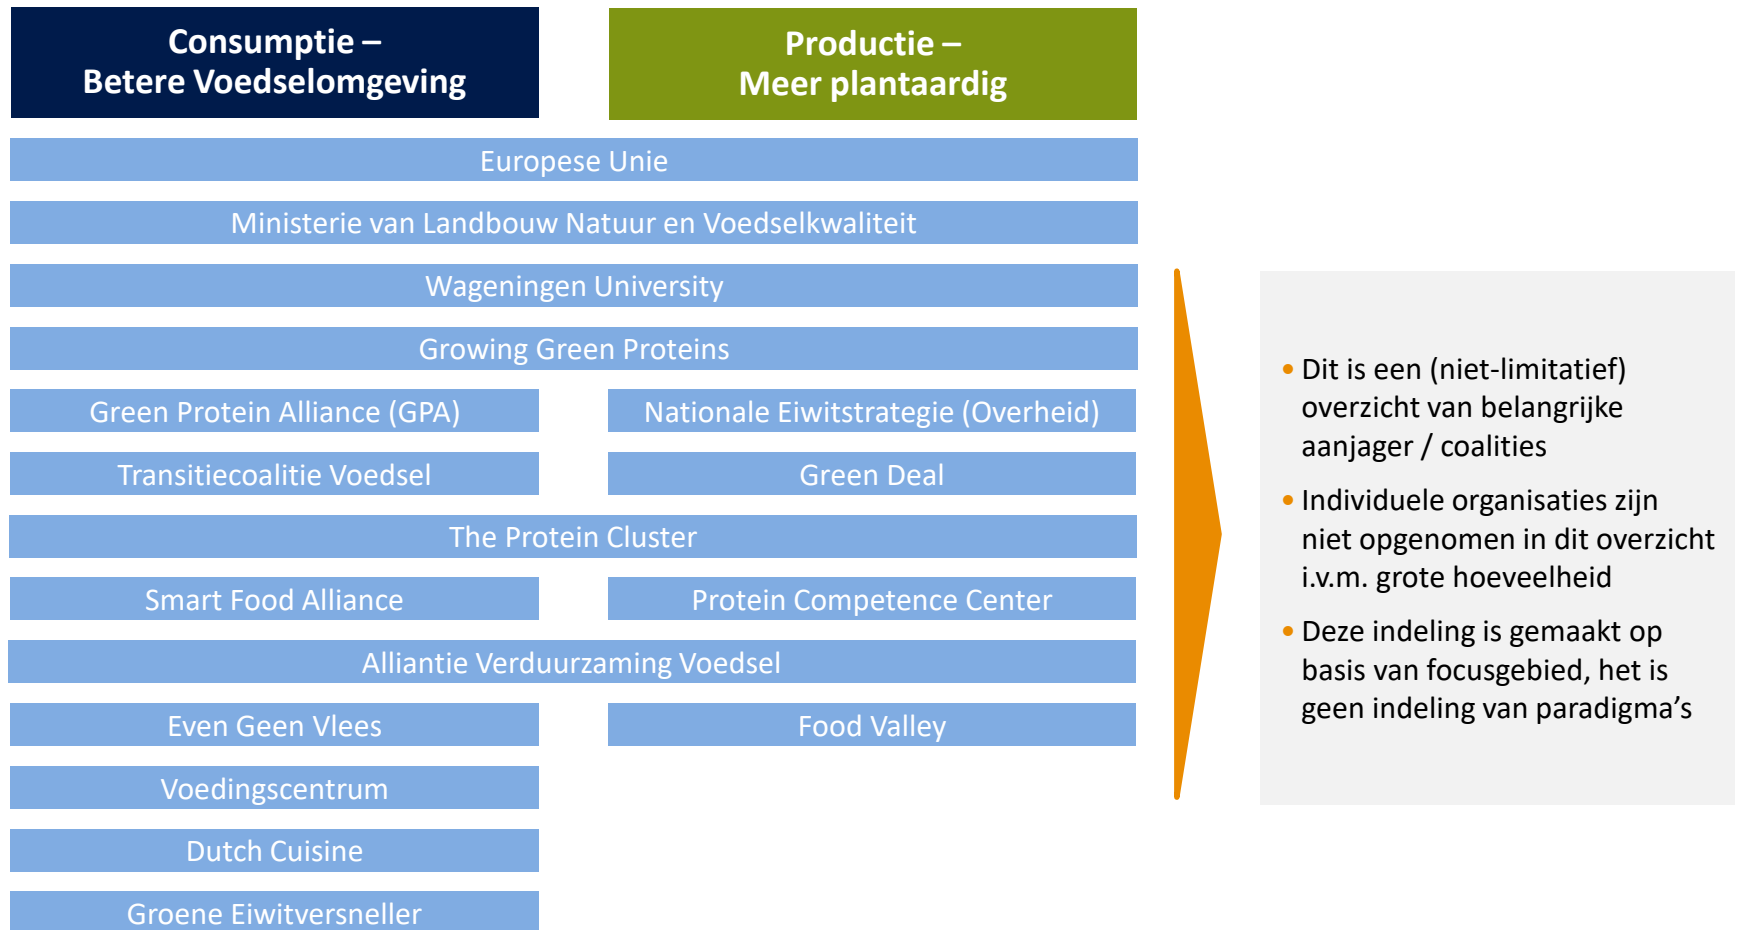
Consumptie – Betere Voedselomgeving

Productie – Meer plantaardig

Europese Unie

Ministerie van Landbouw Natuur en Voedselkwaliteit

Wageningen University

Growing Green Proteins

Green Protein Alliance (GPA)

Nationale Eiwitstrategie (Overheid)

Transitiecoalitie Voedsel

Green Deal

The Protein Cluster

Smart Food Alliance

Protein Competence Center

Alliantie Verduurzaming Voedsel

Even Geen Vlees

Food Valley

Voedingscentrum

Dutch Cuisine

Groene Eiwitversneller

- Dit is een (niet-limitatief) overzicht van belangrijke aanjager / coalities
- Individuele organisaties zijn niet opgenomen in dit overzicht i.v.m. grote hoeveelheid
- Deze indeling is gemaakt op basis van focusgebied, het is geen indeling van paradigma’s